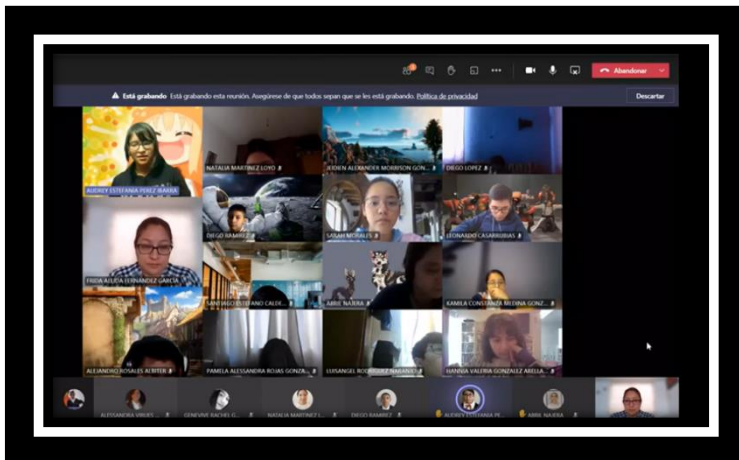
Abandonar

Está grabando Está grabando esta reunión. Asegúrese de que todos sepan que se les está grabando. Política de privacidad

Descartar

AUDREY ESTEFANIA PEREZ IBARRA

NATALIA MARTINEZ LOYO

JOHEN ALEXANDER MORRISON GON...

DIEGO LOPEZ

DIEGO RAMIREZ

SARAH MORALES

LEONARDO CASARRUBIAS

FRIDA ALICIA FERNANDEZ GARCIA

SANTIAGO ESTEBAN CALDE...

ABRIL NAJERA

KAMILA CONSTANZA MEDINA GONZ...

ALEJANDRO ROSALES ALMITER

PAMELA ALESSANDRA ROJAS GONZA...

LUISANGEL RODRIGUEZ NARANJO

HANNIA VALERIA GONZALEZ ARELLA...

ALESSANDRA VIRUES ...

GENEVIVE RACHEL G...

NATALIA MARTINEZ L...

DIEGO RAMIREZ

AUDREY ESTEFANIA PE...

ABRIL NAJERA